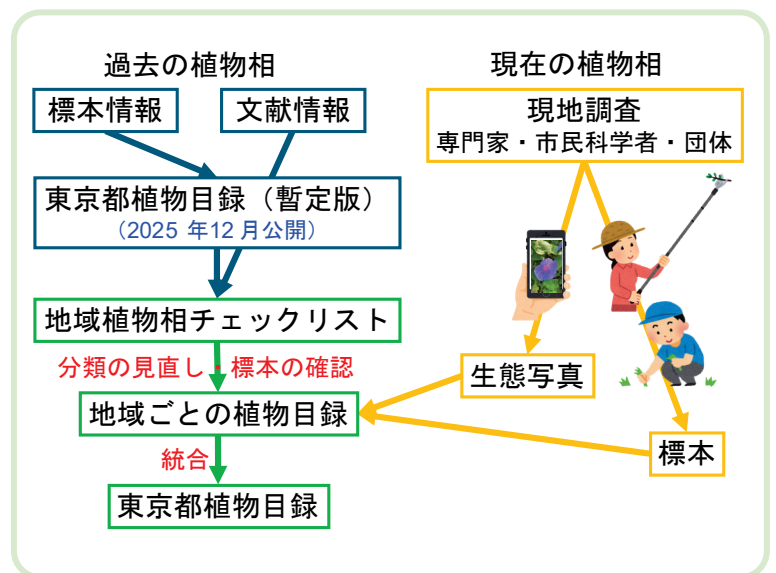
過去の植物相

標本情報

文献情報

東京都植物目録（暫定版）
（2025 年12月公開）

地域植物相チェックリスト

分類の見直し・標本の確認

地域ごとの植物目録

統合

東京都植物目録

現在の植物相

現地調査
専門家・市民科学者・団体

生態写真

標本